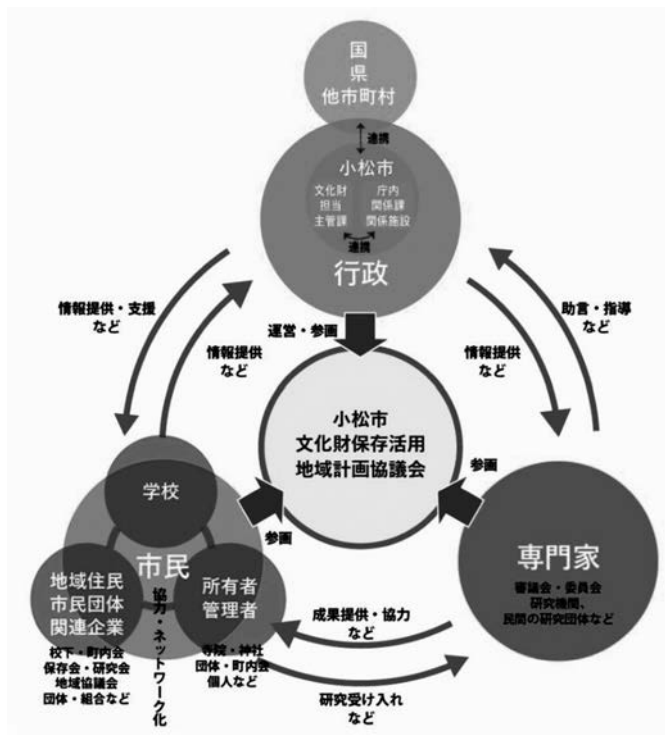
国
県
他市町村

連携

小松市

文化財
担当
主管課

庁内
関係課
関係施設

連携

行政

情報提供・支援
など

情報提供
など

運営・参画

情報提供
など

助言・指導
など

小松市
文化財保存活用
地域計画協議会

参画

参画

学校

市民

地域住民
市民団体
関連企業

協力・ネットワーク化

所有者
管理者

校下・町内会
保存会・研究会
地域協議会
団体・組合など

寺院・神社
団体・町内会
個人など

専門家

審議会・委員会
研究機関、
民間の研究団体など

成果提供・協力
など

研究受け入れ
など